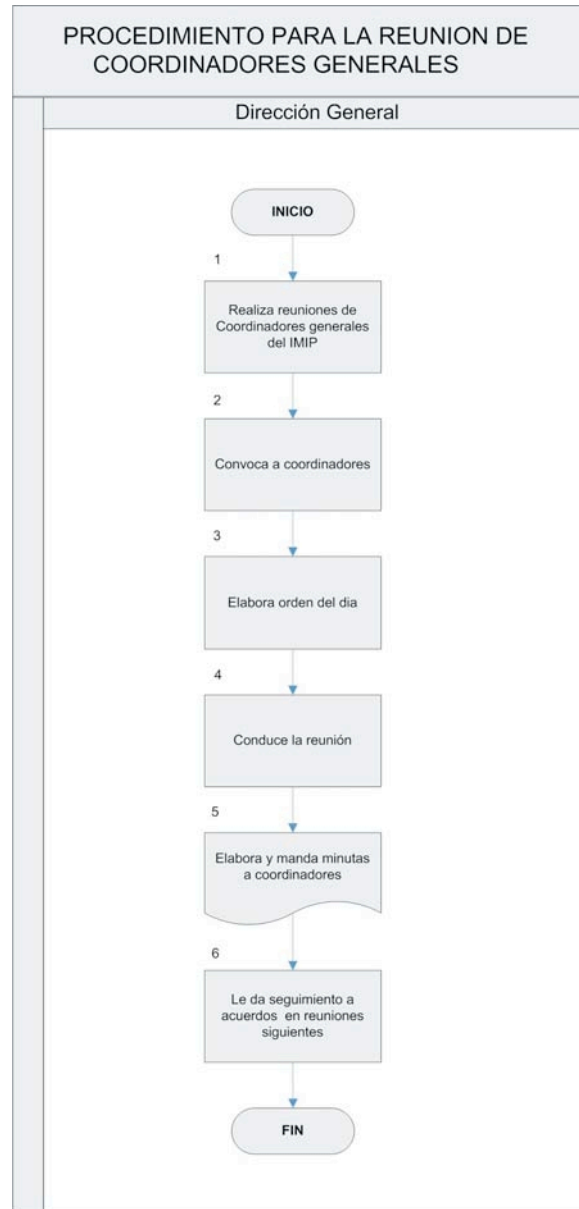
PROCEDIMIENTO PARA LA REUNION DE COORDINADORES GENERALES

Dirección General

INICIO

1

Realiza reuniones de Coordinadores generales del IMIP

2

Convoca a coordinadores

3

Elabora orden del dia

4

Conduce la reunión

5

Elabora y manda minutas a coordinadores

6

Le da seguimiento a acuerdos en reuniones siguientes

FIN